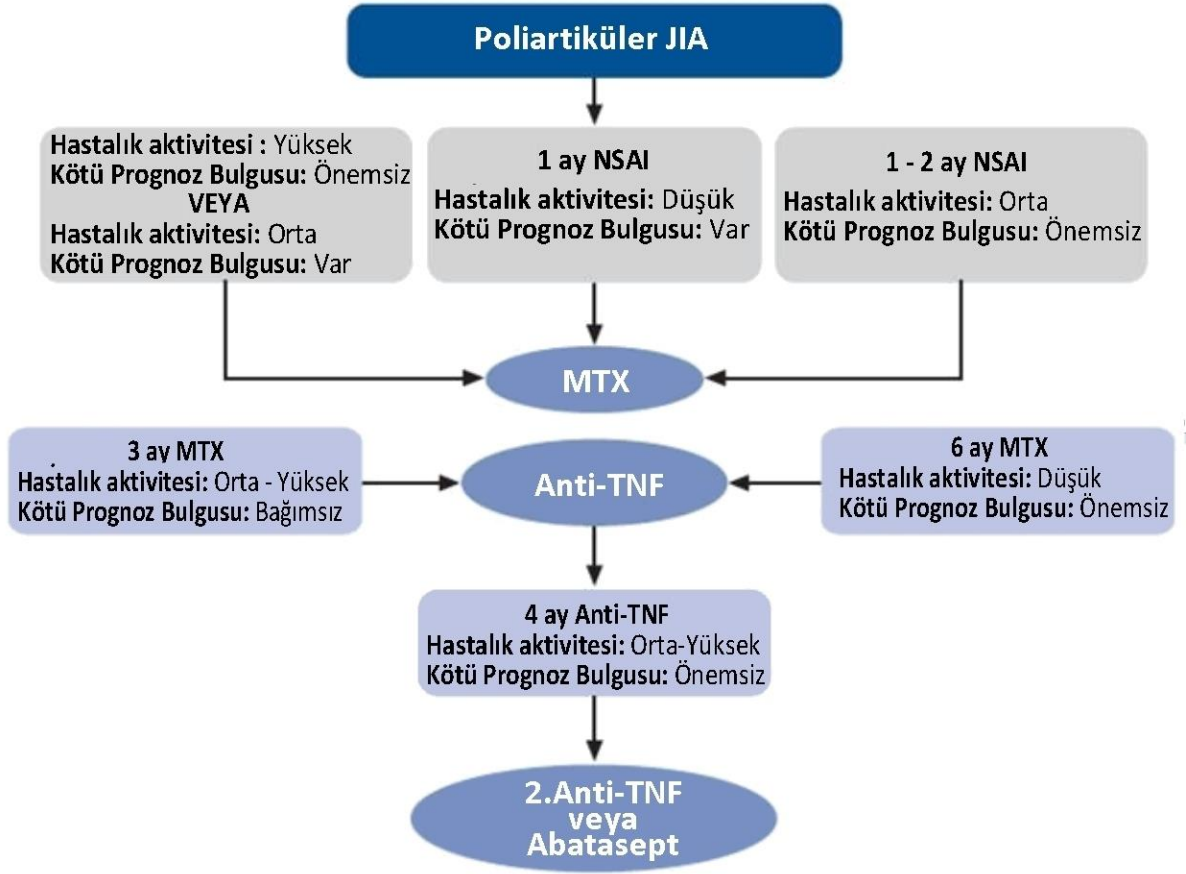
Poliartiküler JIA

Hastalık aktivitesi : Yüksek
Kötü Prognoz Bulgusu: Önemsiz
VEYA
Hastalık aktivitesi: Orta
Kötü Prognoz Bulgusu: Var

1 ay NSAI
Hastalık aktivitesi: Düşük
Kötü Prognoz Bulgusu: Var

1 - 2 ay NSAI
Hastalık aktivitesi: Orta
Kötü Prognoz Bulgusu: Önemsiz

MTX

3 ay MTX
Hastalık aktivitesi: Orta - Yüksek
Kötü Prognoz Bulgusu: Bağımsız

Anti-TNF

6 ay MTX
Hastalık aktivitesi: Düşük
Kötü Prognoz Bulgusu: Önemsiz

4 ay Anti-TNF
Hastalık aktivitesi: Orta-Yüksek
Kötü Prognoz Bulgusu: Önemsiz

2.Anti-TNF
veya
Abatasept